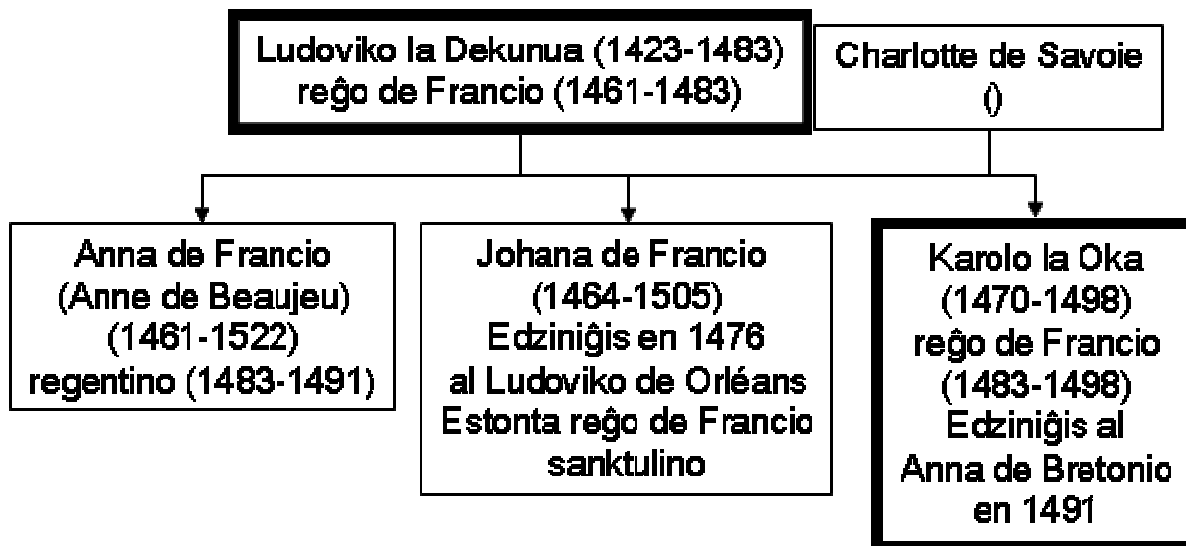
Ludoviko la Dekunua (1423-1483)
reĝo de Francio (1461-1483)

Charlotte de Savoie
()

Anna de Francio
(Anne de Beaujeu)
(1461-1522)
regentino (1483-1491)

Johana de Francio
(1464-1505)
Edziniĝis en 1476
al Ludoviko de Orléans
Estonta reĝo de Francio
sanktulino

Karolo la Oka
(1470-1498)
reĝo de Francio
(1483-1498)
Edziniĝis al
Anna de Bretonio
en 1491